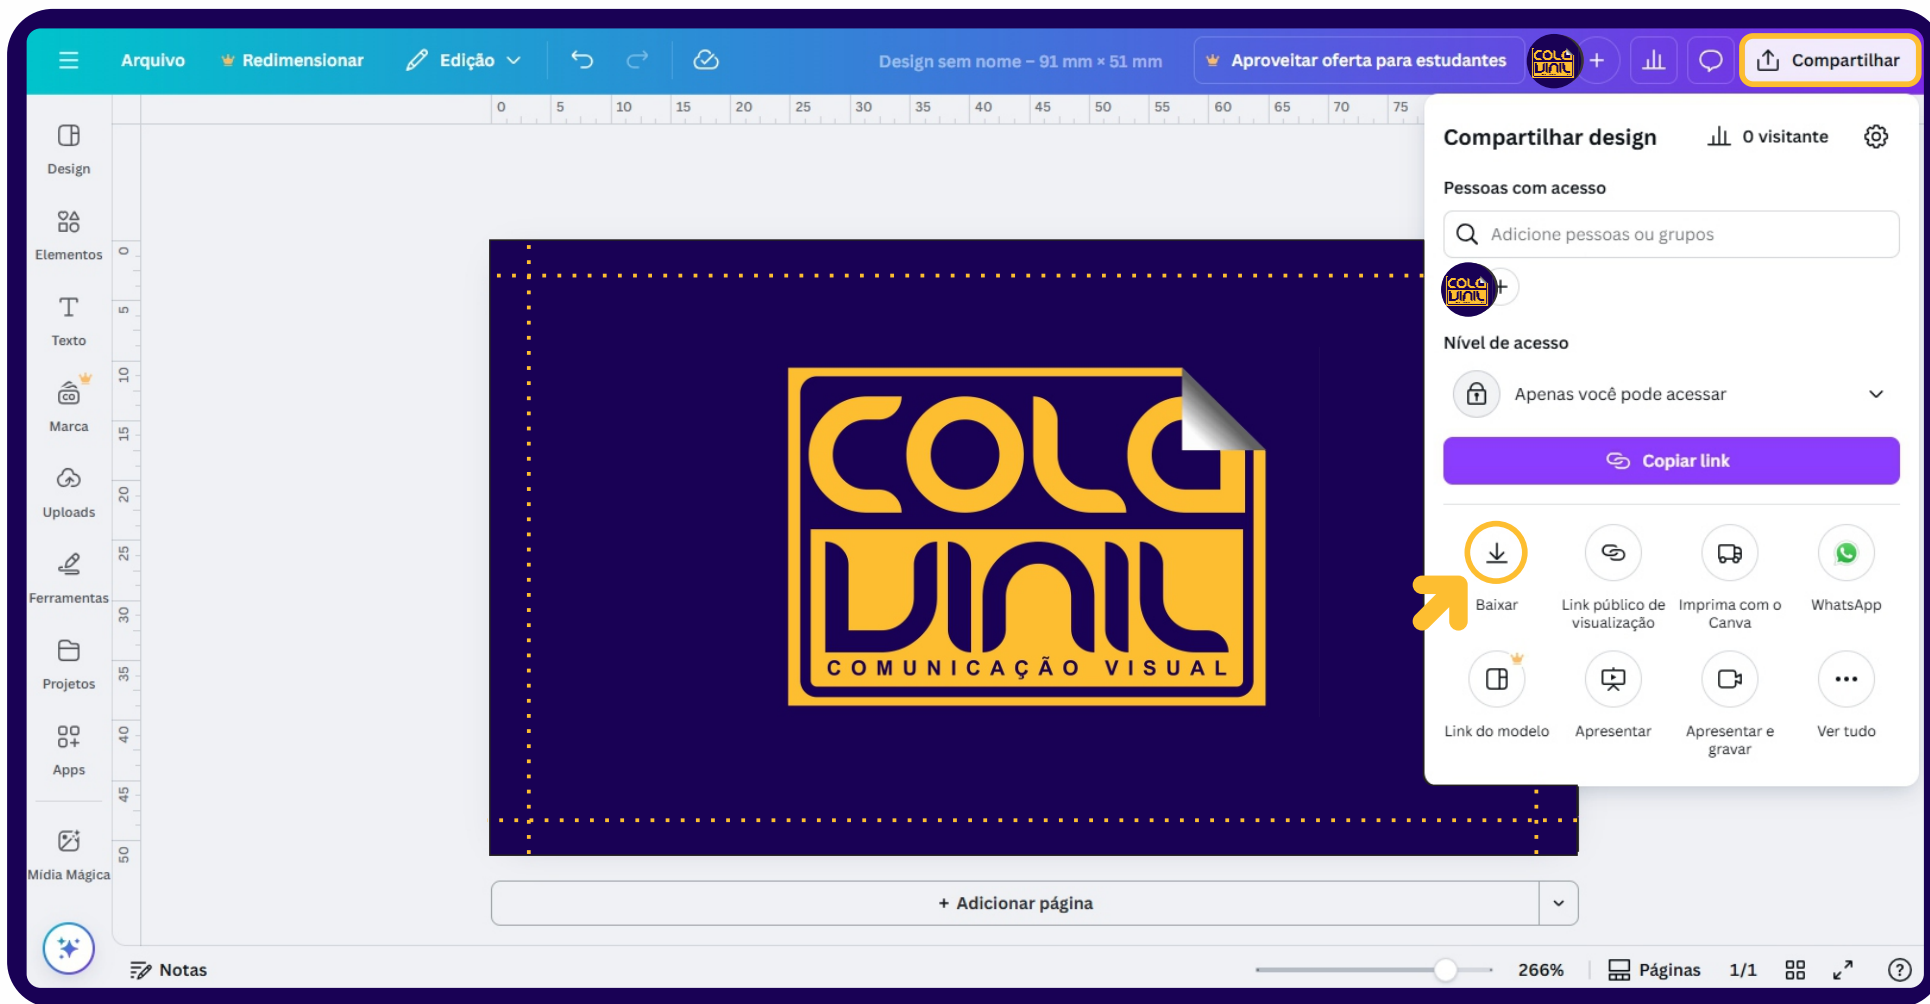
Arquivo Redimensionar Edição

Design sem nome – 91 mm × 51 mm

Aproveitar oferta para estudantes

Compartilhar

0 5 10 15 20 25 30 35 40 45 50 55 60 65 70 75

Design

Elementos

Texto

Marca

Uploads

Ferramentas

Projetos

Apps

Mídia Mágica

0 5 10 15 20 25 30 35 40 45 50

COLA VINIL
COMUNICAÇÃO VISUAL

Compartilhar design 0 visitante

Pessoas com acesso

Adicione pessoas ou grupos

Nível de acesso

Apenas você pode acessar

Copiar link

Baixar

Link público de visualização

Imprima com o Canva

WhatsApp

Link do modelo

Apresentar

Apresentar e gravar

Ver tudo

+ Adicionar página

Notas

266%

Páginas 1/1

?